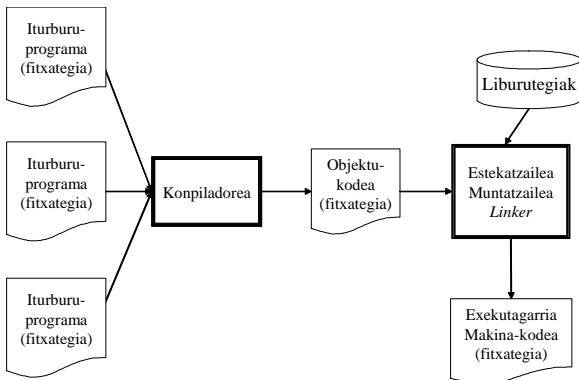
Iturburu-programa (fitxategia)

Iturburu-programa (fitxategia)

Iturburu-programa (fitxategia)

Konpiladorea

Objektu-kodea (fitxategia)

Liburutegiak

Estekatzailea Muntatzailea *Linker*

Exekutagarria Makina-kodea (fitxategia)